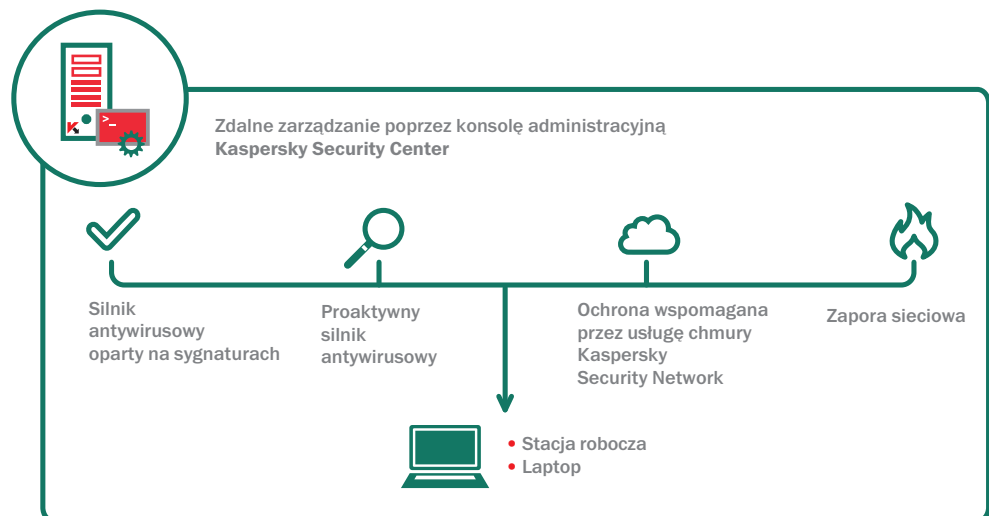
Zdalne zarządzanie poprzez konsolę administracyjną
**Kaspersky Security Center**

Silnik antywirusowy oparty na sygnaturach

Proaktywny silnik antywirusowy

Ochrona wspomagana przez usługę chmury Kaspersky Security Network

Zapora sieciowa

• Stacja robocza
• Laptop